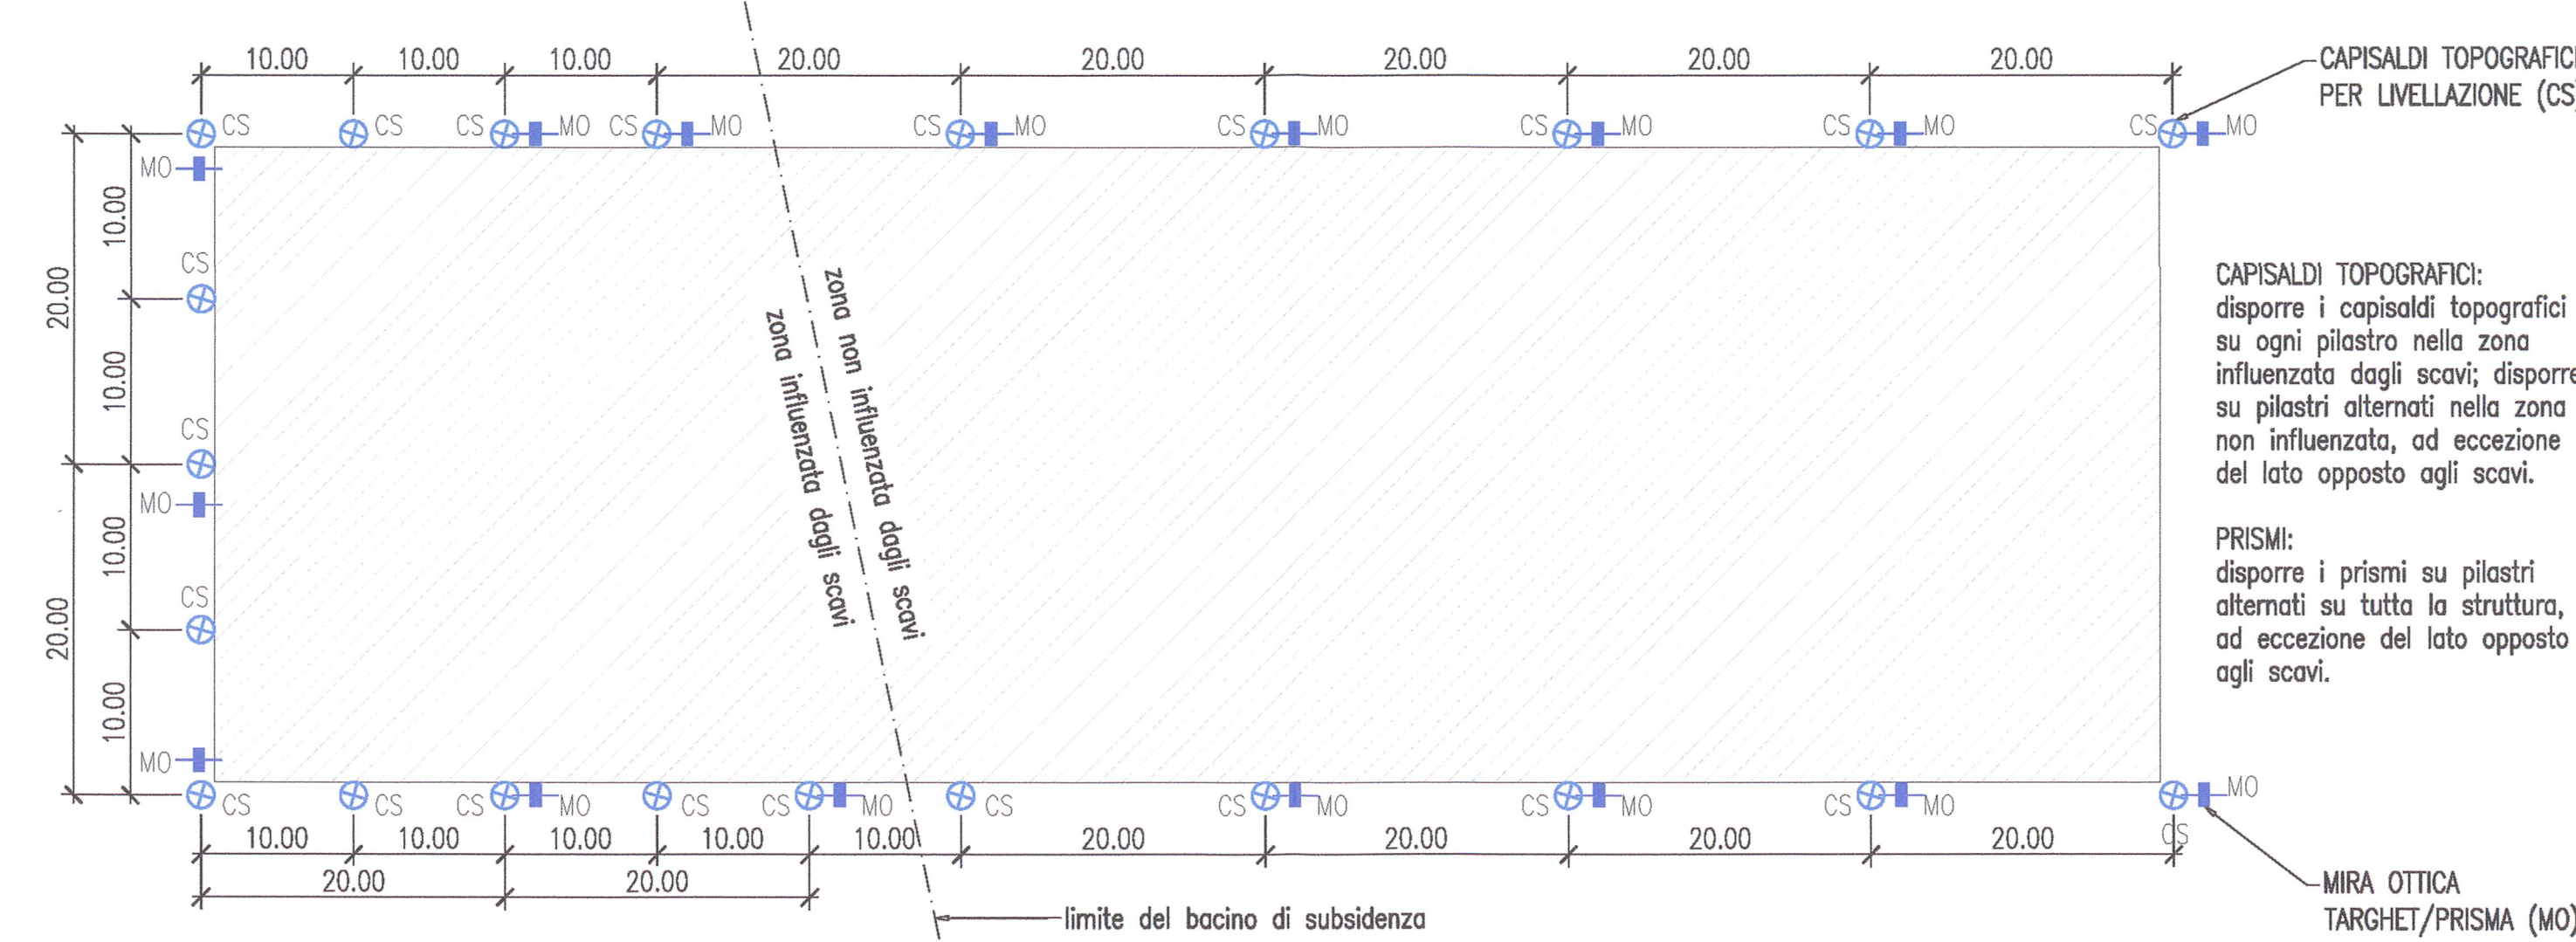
10.00 10.00 10.00 20.00 20.00 20.00 20.00 20.00

CAPISALDI TOPOGRAFICI PER LIVELLAZIONE (CS)

CS CS CS MO CS MO CS MO CS MO CS MO CS MO CS MO

MO
10.00
20.00
CS
10.00
CS
MO
10.00
20.00
CS
10.00
MO

zona non influenzata dagli scavi
zona influenzata dagli scavi

CAPISALDI TOPOGRAFICI:
disporre i capisaldi topografici su ogni pilastro nella zona influenzata dagli scavi; disporre su pilastri alternati nella zona non influenzata, ad eccezione del lato opposto agli scavi.

PRISMI:
disporre i prismi su pilastri alternati su tutta la struttura, ad eccezione del lato opposto agli scavi.

CS CS CS MO CS CS MO CS CS MO CS MO CS MO MO CS

10.00 10.00 10.00 10.00 10.00 20.00 20.00 20.00 20.00
20.00 20.00

limite del bacino di subsidenza

MIRA OTTICA TARGHET/PRISMA (MO)